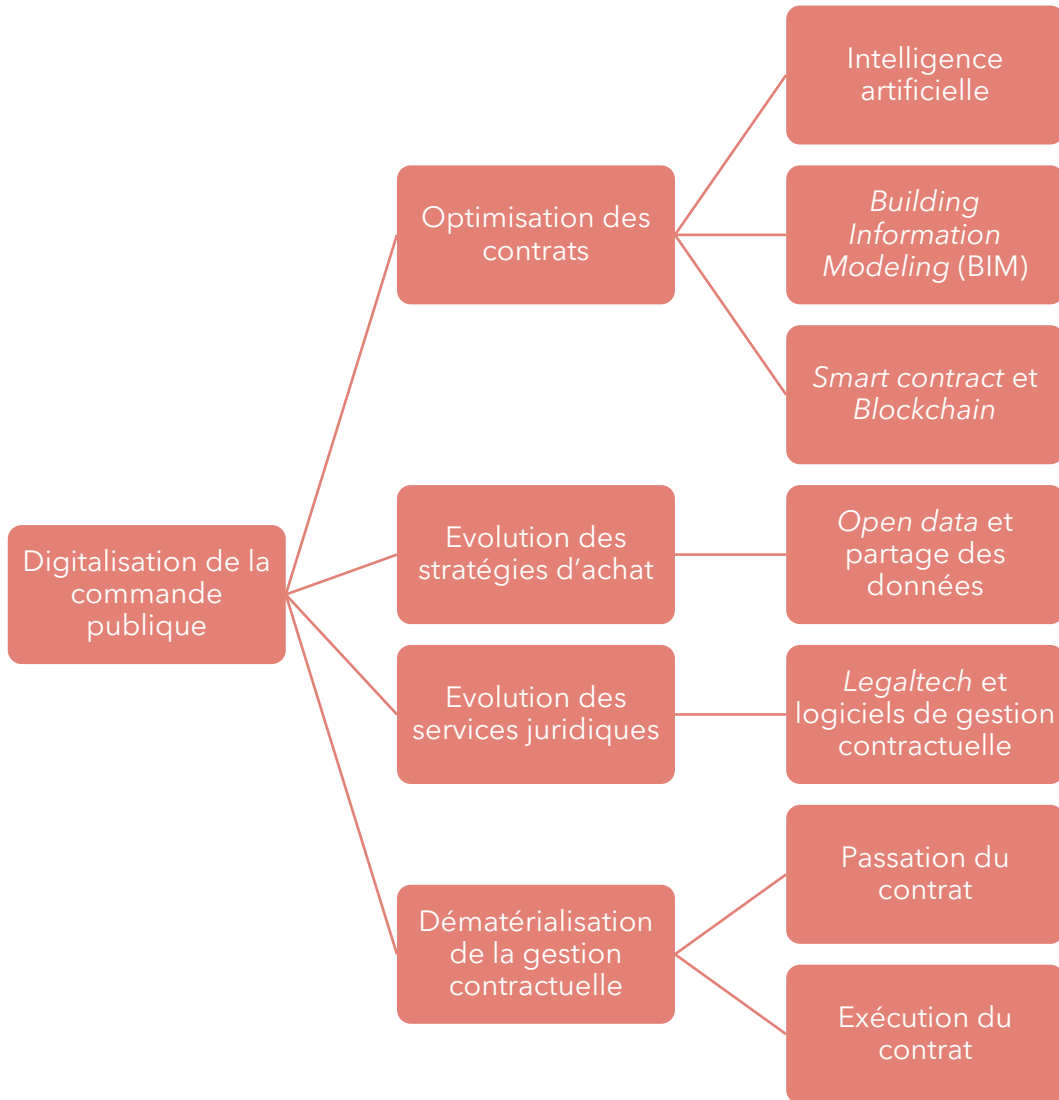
Digitalisation de la commande publique

Optimisation des contrats

Intelligence artificielle

Building Information Modeling (BIM)

Smart contract et Blockchain

Evolution des stratégies d'achat

Open data et partage des données

Evolution des services juridiques

Legaltech et logiciels de gestion contractuelle

Dématérialisation de la gestion contractuelle

Passation du contrat

Exécution du contrat